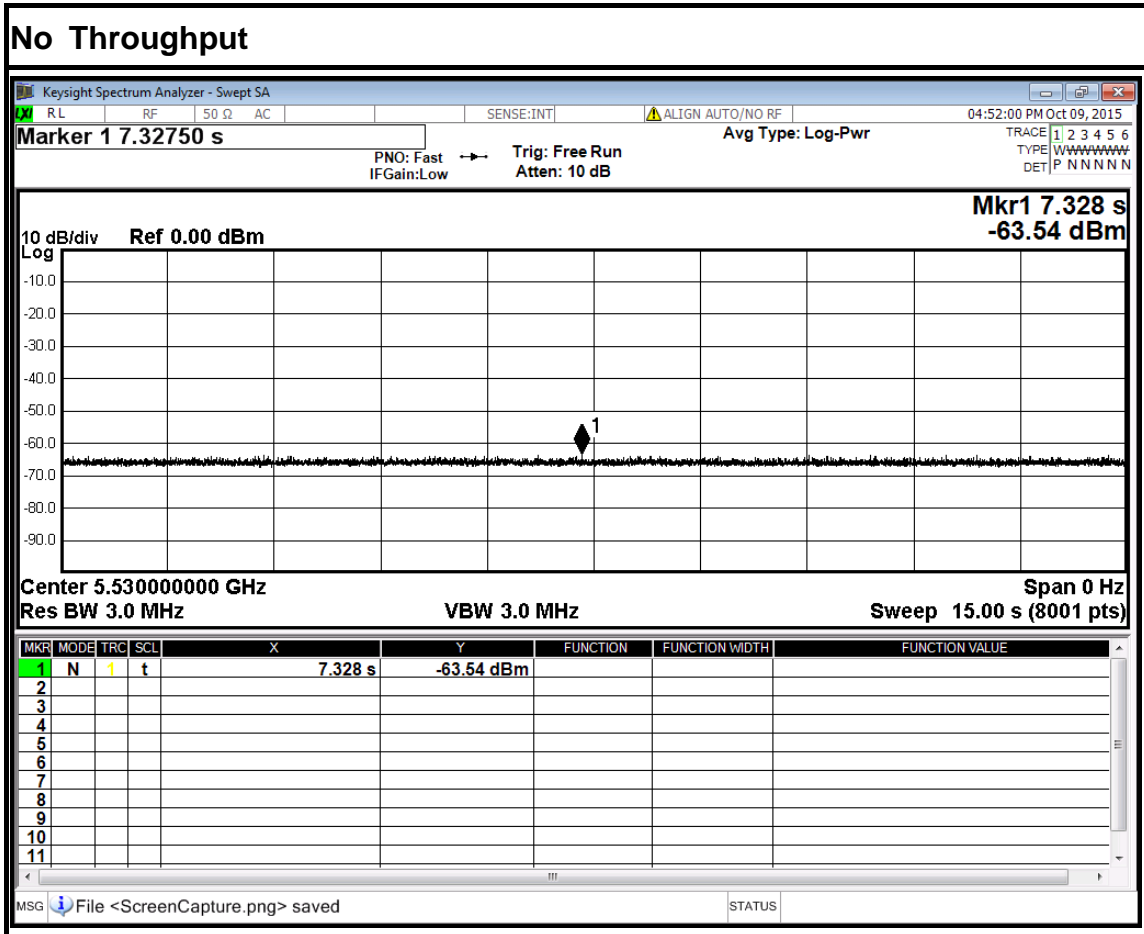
No Throughput

Keysight Spectrum Analyzer - Swept SA

RL RF 50 Ω AC SENSE:INT ALIGN AUTO/NO RF 04:52:00 PM Oct 09, 2015

Marker 1 7.32750 s

PNO: Fast IFGain:Low Trig: Free Run Atten: 10 dB Avg Type: Log-Pwr

TRACE 1 2 3 4 5 6
TYPE WWWWWW
DET P N N N N N

Mkr1 7.328 s
-63.54 dBm

10 dB/div Ref 0.00 dBm
Log

-10.0
-20.0
-30.0
-40.0
-50.0
-60.0
-70.0
-80.0
-90.0

1

Center 5.530000000 GHz Span 0 Hz
Res BW 3.0 MHz VBW 3.0 MHz Sweep 15.00 s (8001 pts)

| MKR | MODE | TRC | SCL | X | Y | FUNCTION | FUNCTION WIDTH | FUNCTION VALUE |
|---|---|---|---|---|---|---|---|---|
| 1 | N | 1 | t | 7.328 s | -63.54 dBm | | | |
| 2 | | | | | | | | |
| 3 | | | | | | | | |
| 4 | | | | | | | | |
| 5 | | | | | | | | |
| 6 | | | | | | | | |
| 7 | | | | | | | | |
| 8 | | | | | | | | |
| 9 | | | | | | | | |
| 10 | | | | | | | | |
| 11 | | | | | | | | |

MSG File <ScreenCapture.png> saved STATUS